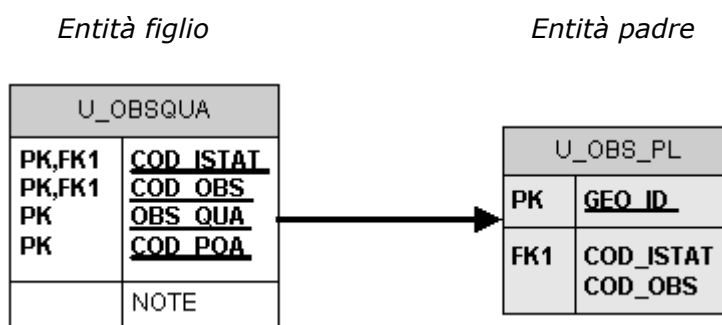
*Entità figlio*

*Entità padre*

| U_OBSQUA | |
|---|---|
| PK,FK1<br>PK,FK1<br>PK<br>PK | COD_ISTAT<br>COD_OBS<br>OBS_QUA<br>COD_POA |
| | NOTE |

| U_OBS_PL | |
|---|---|
| PK | GEO_ID |
| FK1 | COD_ISTAT<br>COD_OBS |